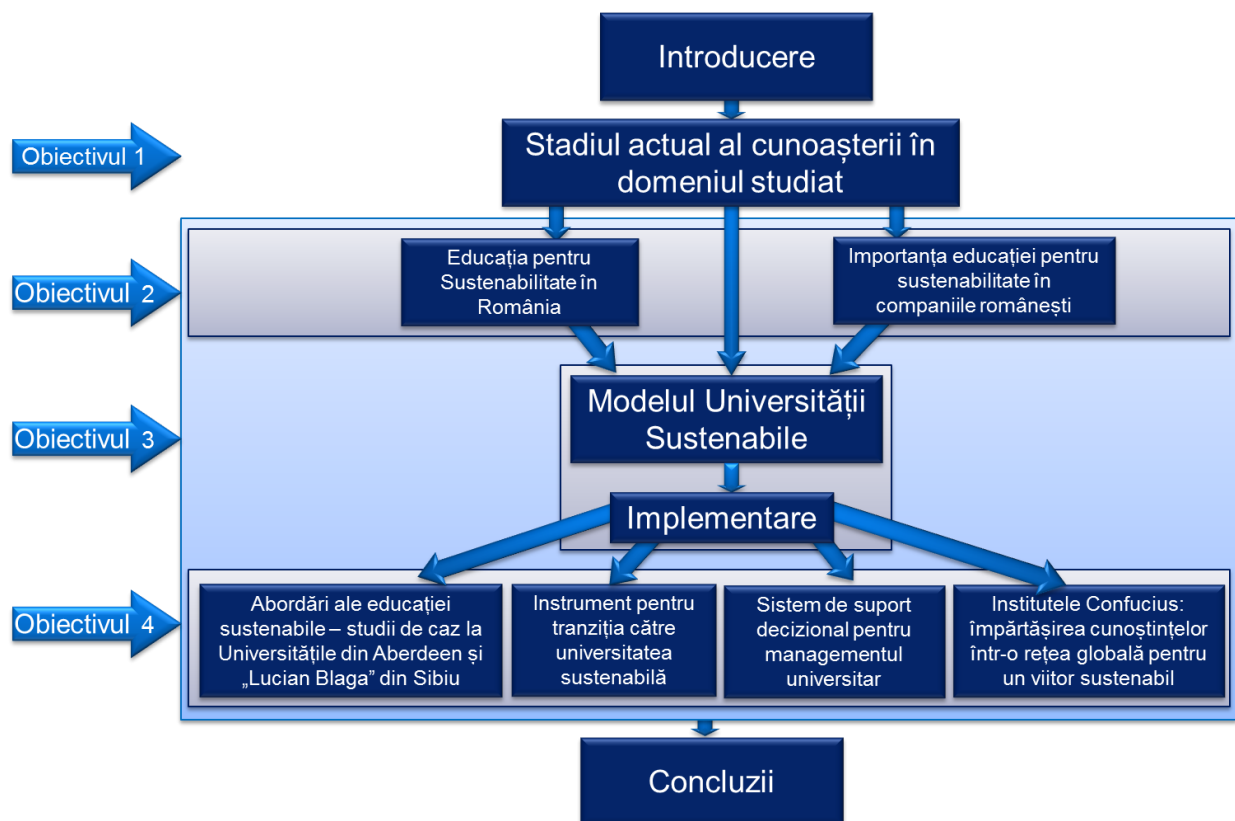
Introducere

Obiectivul 1

Stadiul actual al cunoașterii în domeniul studiat

Obiectivul 2

Educația pentru Sustenabilitate în România

Importanța educației pentru sustenabilitate în companiile românești

Obiectivul 3

Modelul Universității Sustenabile

Implementare

Obiectivul 4

Abordări ale educației sustenabile – studii de caz la Universitățile din Aberdeen și „Lucian Blaga” din Sibiu

Instrument pentru tranziția către universitatea sustenabilă

Sistem de suport decizional pentru managementul universitar

Institutele Confucius: împărtășirea cunoștințelor într-o rețea globală pentru un viitor sustenabil

Concluzii